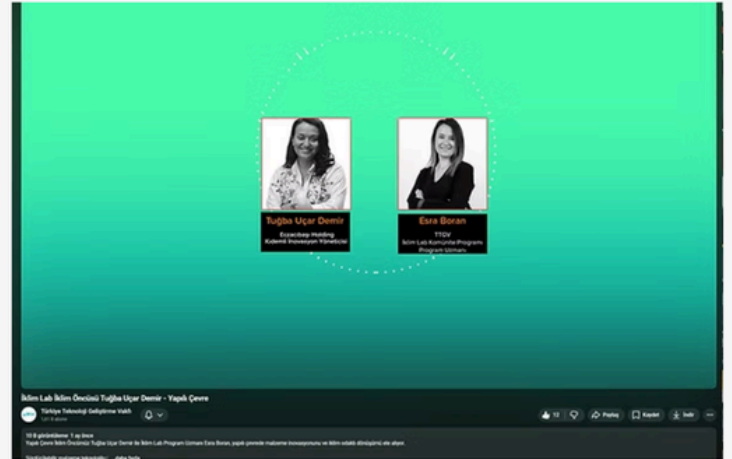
Tuğba Uçar Demir
Eczacıbaşı Holding
Kıdemli İnovasyon Yöneticisi

Esra Boran
TTGV
İklim Lab Komünite/Program
Program Uzmanı

İklim Lab İklim Öncüsü Tuğba Uçar Demir - Yapılı Çevre

Türkiye Teknoloji Geliştirme Vakfı
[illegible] abone

12
Paylaş
Kaydet
İndir

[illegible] görüntüleme 1 ay önce
Yapılı Çevre İklim Öncüsü Tuğba Uçar Demir ile İklim Lab Program Uzmanı Esra Boran, yapılı çevrede malzeme inovasyonunu ve iklim odaklı dönüşümü ele alıyor.
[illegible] daha fazla